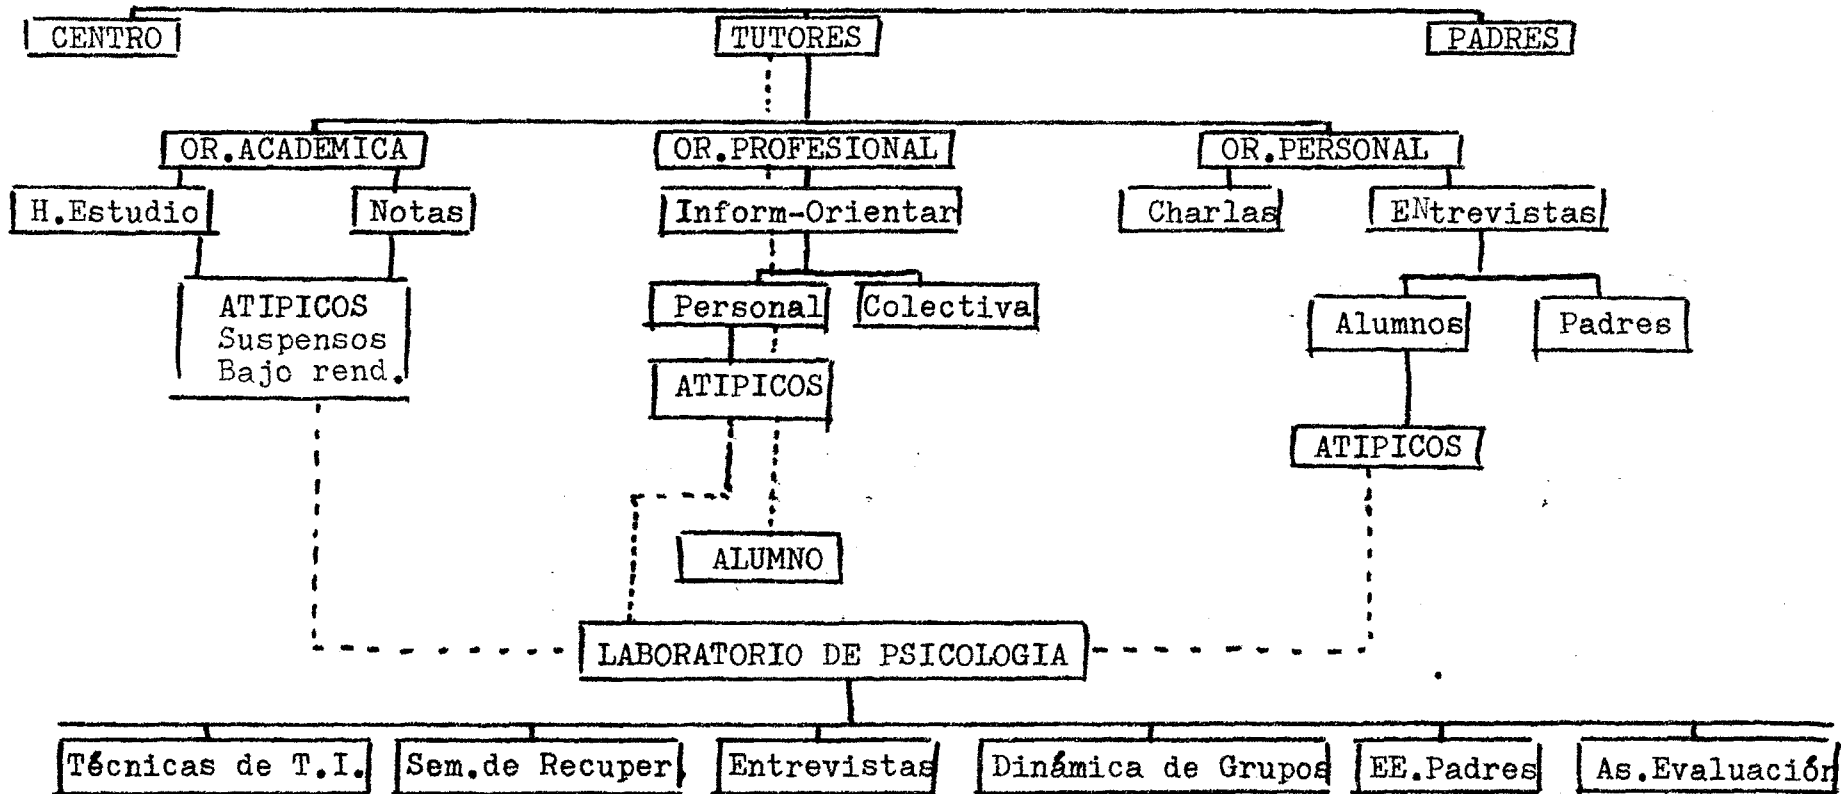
CENTRO
TUTORES
PADRES
OR.ACADEMICA
OR.PROFESIONAL
OR.PERSONAL
H.Estudio
Notas
Inform-Orientar
Charlas
ENtrevistas
ATIPICOS
Suspensos
Bajo rend.
Personal
Colectiva
Alumnos
Padres
ATIPICOS
ATIPICOS
ALUMNO
LABORATORIO DE PSICOLOGIA
Técnicas de T.I.
Sem.de Recuper
Entrevistas
Dinámica de Grupos
EE.Padres
As.Evaluación